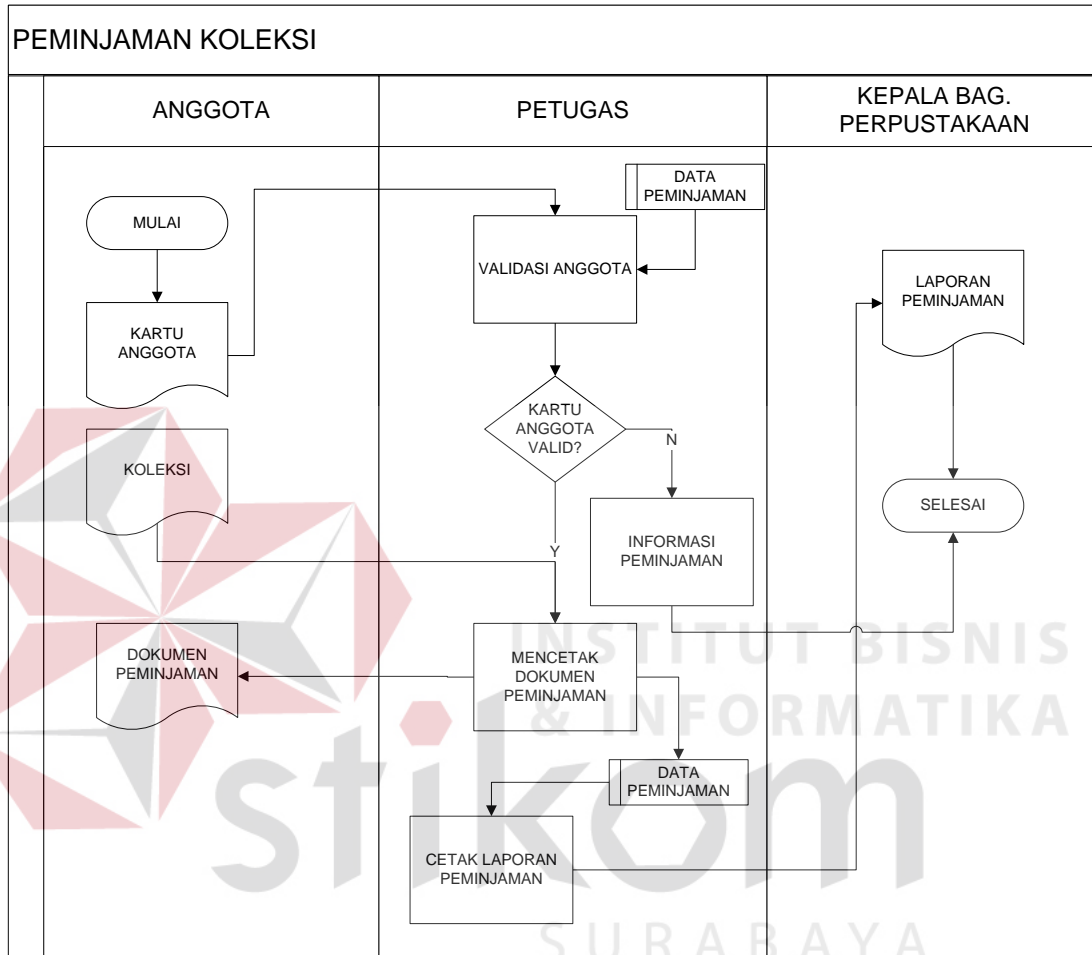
PEMINJAMAN KOLEKSI

ANGGOTA

PETUGAS

KEPALA BAG. PERPUSTAKAAN

MULAI

KARTU ANGGOTA

KOLEKSI

DOKUMEN PEMINJAMAN

DATA PEMINJAMAN

VALIDASI ANGGOTA

KARTU ANGGOTA VALID?

N

Y

INFORMASI PEMINJAMAN

MENCETAK DOKUMEN PEMINJAMAN

DATA PEMINJAMAN

CETAK LAPORAN PEMINJAMAN

LAPORAN PEMINJAMAN

SELESAI

INSTITUT BISNIS & INFORMATIKA

stikom

SURABAYA